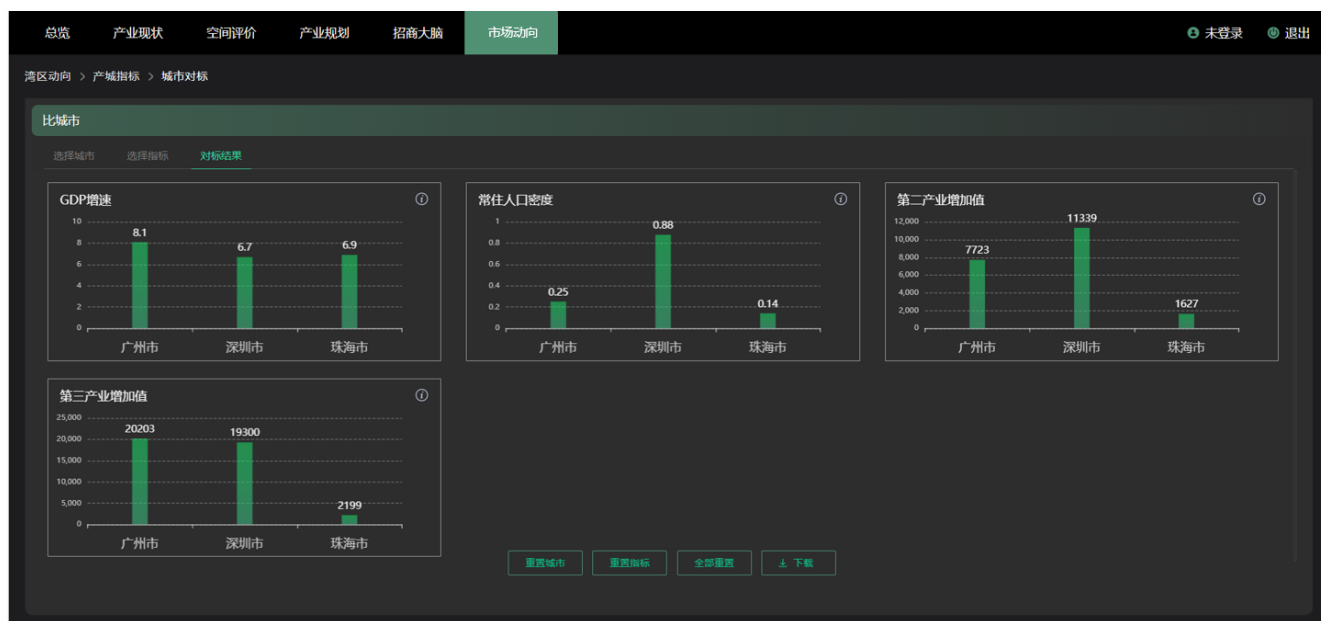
总览 产业现状 空间评价 产业规划 招商大脑 市场动向 未登录 退出

湾区动向 > 产城指标 > 城市对标

比城市

选择城市 选择指标 对标结果

GDP增速

10
8
6
4
2
0

8.1 6.7 6.9

广州市 深圳市 珠海市

常住人口密度

1
0.8
0.6
0.4
0.2
0

0.25 0.88 0.14

广州市 深圳市 珠海市

第二产业增加值

12,000
10,000
8,000
6,000
4,000
2,000
0

7723 11339 1627

广州市 深圳市 珠海市

第三产业增加值

25,000
20,000
15,000
10,000
5,000
0

20203 19300 2199

广州市 深圳市 珠海市

重置城市 重置指标 全部重置 下载